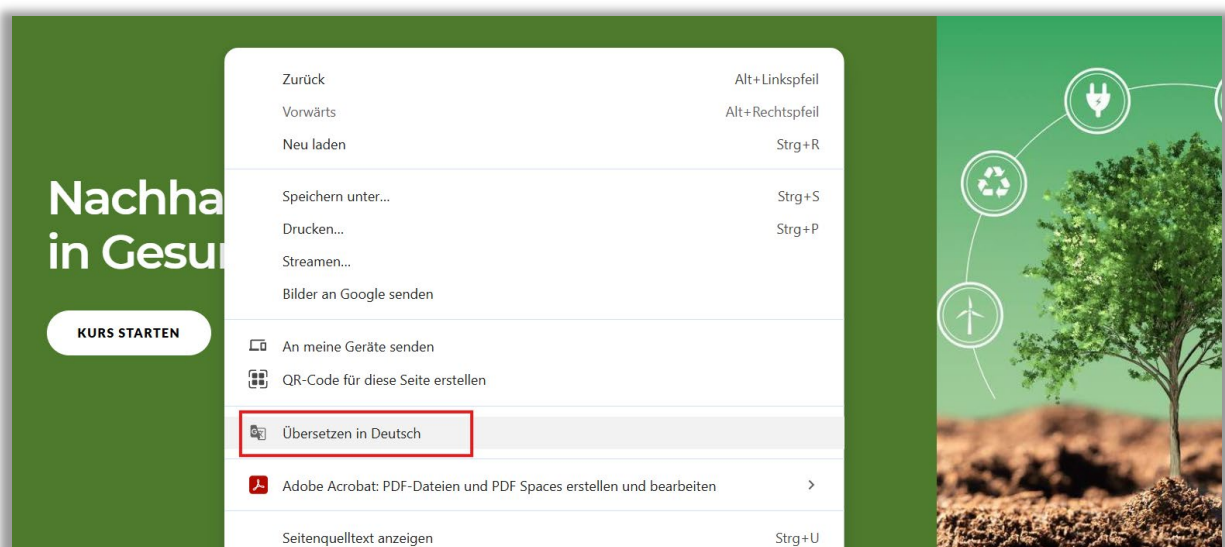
Nachha
in Gesu

KURS STARTEN

Zurück Alt+Linkspfeil
Vorwärts Alt+Rechtspfeil
Neu laden Strg+R

Speichern unter... Strg+S
Drucken... Strg+P
Streamen...
Bilder an Google senden

An meine Geräte senden
QR-Code für diese Seite erstellen

Übersetzen in Deutsch

Adobe Acrobat: PDF-Dateien und PDF Spaces erstellen und bearbeiten

Seitenquelltext anzeigen Strg+U